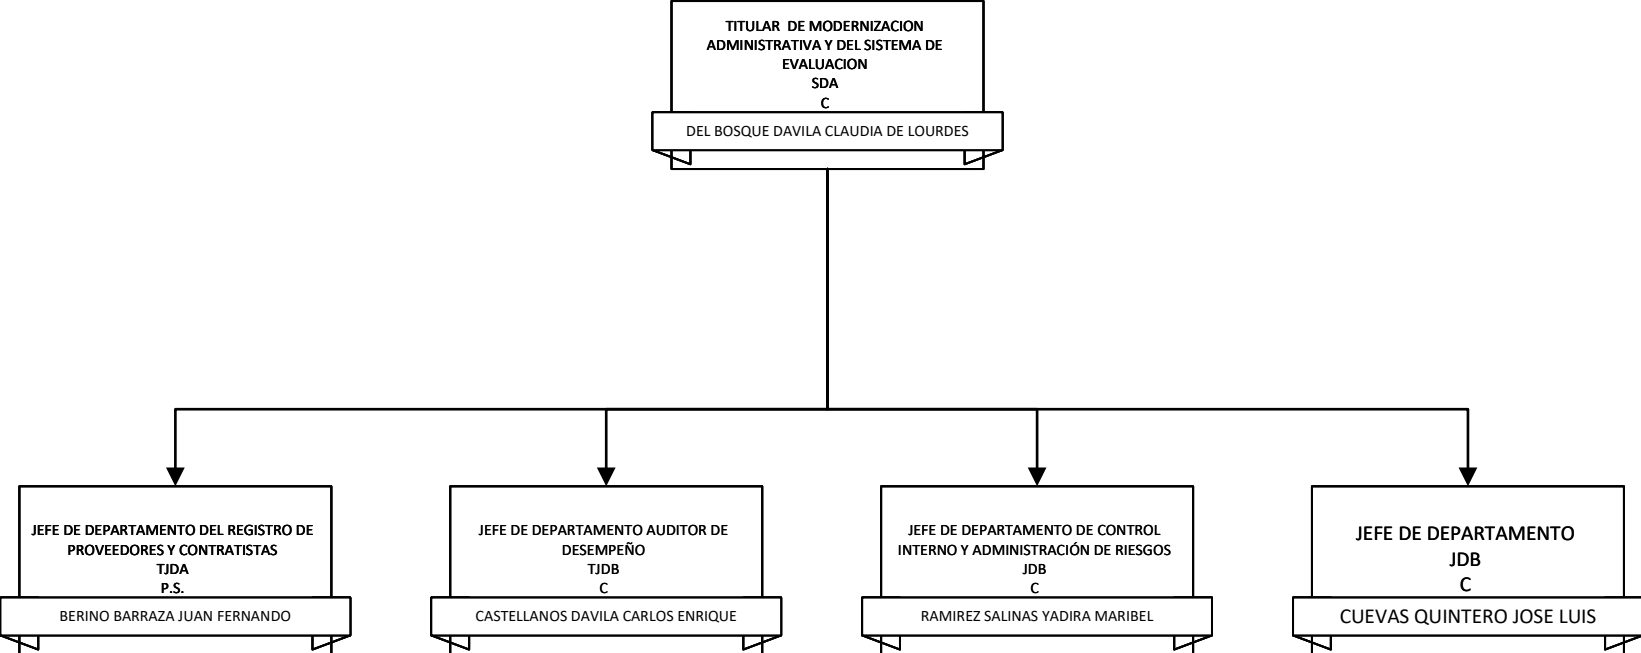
TITULAR DE MODERNIZACION ADMINISTRATIVA Y DEL SISTEMA DE EVALUACION
SDA
C

DEL BOSQUE DAVILA CLAUDIA DE LOURDES

JEFE DE DEPARTAMENTO DEL REGISTRO DE PROVEEDORES Y CONTRATISTAS
TJDA
P.S.

BERINO BARRAZA JUAN FERNANDO

JEFE DE DEPARTAMENTO AUDITOR DE DESEMPEÑO
TJDB
C

CASTELLANOS DAVILA CARLOS ENRIQUE

JEFE DE DEPARTAMENTO DE CONTROL INTERNO Y ADMINISTRACIÓN DE RIESGOS
JDB
C

RAMIREZ SALINAS YADIRA MARIBEL

JEFE DE DEPARTAMENTO
JDB
C

CUEVAS QUINTERO JOSE LUIS